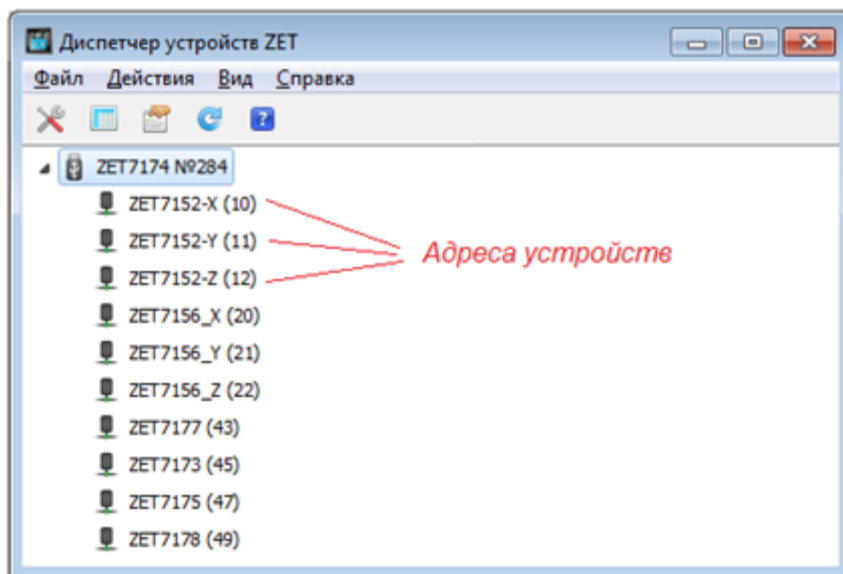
Диспетчер устройств ZET

Файл Действия Вид Справка

ZET7174 №284
ZET7152-X (10)
ZET7152-Y (11)
ZET7152-Z (12)
ZET7156_X (20)
ZET7156_Y (21)
ZET7156_Z (22)
ZET7177 (43)
ZET7173 (45)
ZET7175 (47)
ZET7178 (49)

Адреса устройств